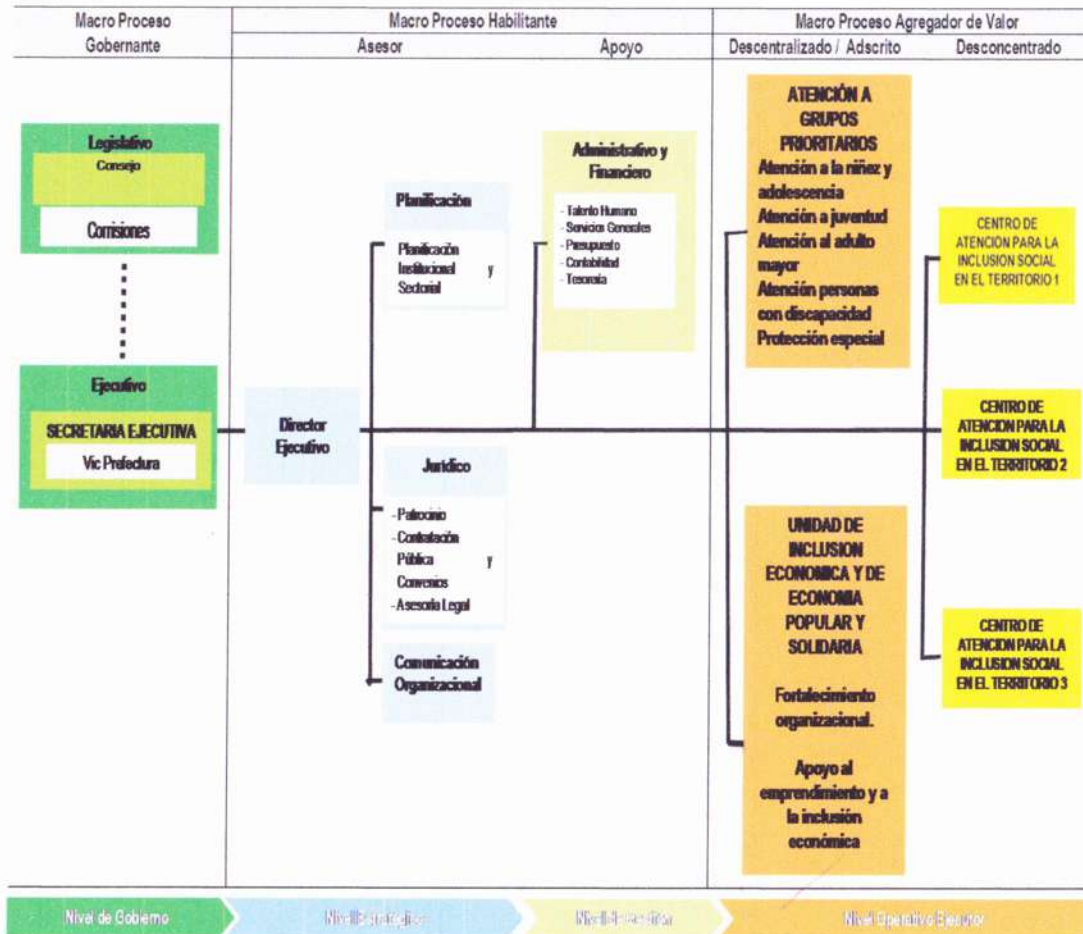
Macro Proceso Gobernante

Macro Proceso Habilitante

Asesor

Apoyo

Macro Proceso Agregador de Valor

Descentralizado / Adscrito

Desconcentrado

Legislativo

Consejo

Comisiones

Ejecutivo

SECRETARIA EJECUTIVA

Vic Prefectura

Director Ejecutivo

Planificación

Planificación Institucional y Sectorial

Jurídico

- Patrocinio
- Contratación Pública y Convenios
- Asesoría Legal

Comunicación Organizacional

Administrativo y Financiero

- Talento Humano
- Servicios Generales
- Presupuesto
- Contabilidad
- Tesorería

ATENCIÓN A GRUPOS PRIORITARIOS

Atención a la niñez y adolescencia

Atención a juventud

Atención al adulto mayor

Atención personas con discapacidad

Protección especial

UNIDAD DE INCLUSION ECONOMICA Y DE ECONOMIA POPULAR Y SOLIDARIA

Fortalecimiento organizacional.

Apoyo al emprendimiento y a la inclusión económica

CENTRO DE ATENCION PARA LA INCLUSION SOCIAL EN EL TERRITORIO 1

CENTRO DE ATENCION PARA LA INCLUSION SOCIAL EN EL TERRITORIO 2

CENTRO DE ATENCION PARA LA INCLUSION SOCIAL EN EL TERRITORIO 3

Nivel de Gobierno

Nivel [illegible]

Nivel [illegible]

Nivel Operativo Ejecutor